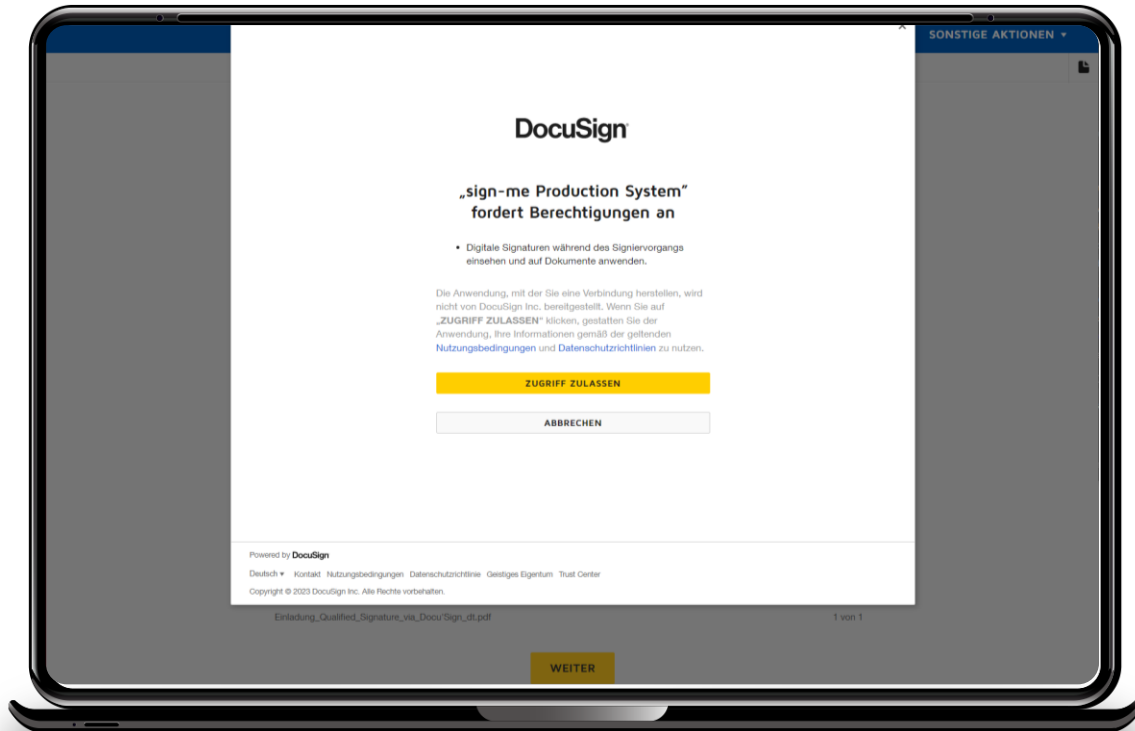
SONSTIGE AKTIONEN ▾

×

DocuSign

„sign-me Production System" fordert Berechtigungen an

• Digitale Signaturen während des Signiervorgangs einsehen und auf Dokumente anwenden.

Die Anwendung, mit der Sie eine Verbindung herstellen, wird nicht von DocuSign Inc. bereitgestellt. Wenn Sie auf „ZUGRIFF ZULASSEN" klicken, gestatten Sie der Anwendung, Ihre Informationen gemäß der geltenden Nutzungsbedingungen und Datenschutzrichtlinien zu nutzen.

ZUGRIFF ZULASSEN

ABBRECHEN

Powered by DocuSign

Deutsch ▾ Kontakt Nutzungsbedingungen Datenschutzrichtlinie Geistiges Eigentum Trust Center

Copyright © 2023 DocuSign Inc. Alle Rechte vorbehalten.

Einladung_Qualified_Signature_via_DocuSign_dt.pdf

1 von 1

WEITER